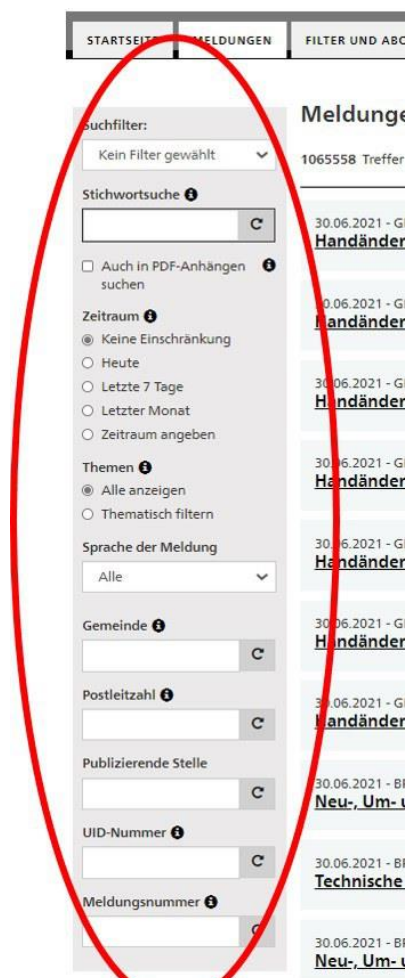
STARTSEITE MELDUNGEN FILTER UND ABO

Suchfilter:
Kein Filter gewählt

Stichwortsuche

Auch in PDF-Anhängen suchen

Zeitraum
Keine Einschränkung
Heute
Letzte 7 Tage
Letzter Monat
Zeitraum angeben

Themen
Alle anzeigen
Thematisch filtern

Sprache der Meldung
Alle

Gemeinde

Postleitzahl

Publizierende Stelle

UID-Nummer

Meldungsnummer

Meldunge

1065558 Treffer

30.06.2021 - G
Handänder

30.06.2021 - G
Handänder

30.06.2021 - G
Handänder

30.06.2021 - G
Handänder

30.06.2021 - G
Handänder

30.06.2021 - G
Handänder

30.06.2021 - G
Handänder

30.06.2021 - B
Neu-, Um- u

30.06.2021 - B
Technische

30.06.2021 - B
Neu-, Um- u